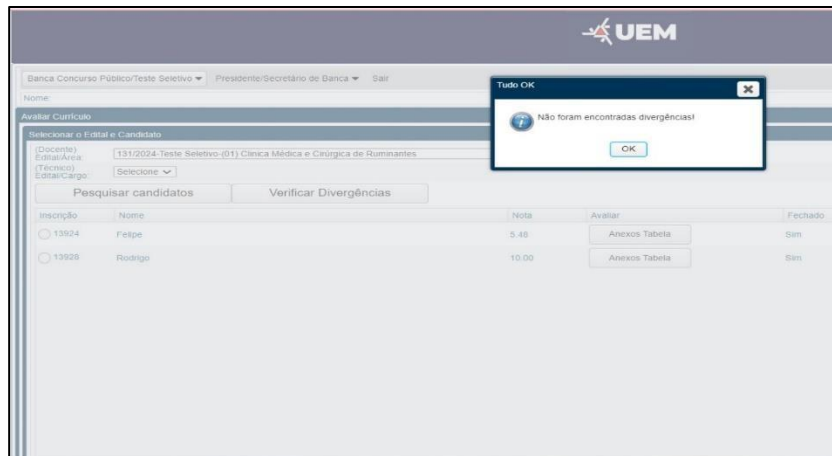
UEM

Banca Concurso Público/Teste Seletivo ▾ Presidente/Secretário de Banca ▾ Sair

Nome:

Avaliar Currículo

Selecionar o Edital e Candidato

(Docente) Edital/Área: 131/2024-Teste Seletivo-(01) Clínica Médica e Cirúrgica de Ruminantes

(Técnico) Edital/Cargo: Selecione

Pesquisar candidatos

Verificar Divergências

| Inscrição | Nome | Nota | Avaliar | Fechado |
|---|---|---|---|---|
| 13924 | Felipe | 5.48 | Anexos Tabela | Sim |
| 13928 | Rodrigo | 10.00 | Anexos Tabela | Sim |

Tudo OK

Não foram encontradas divergências!

OK